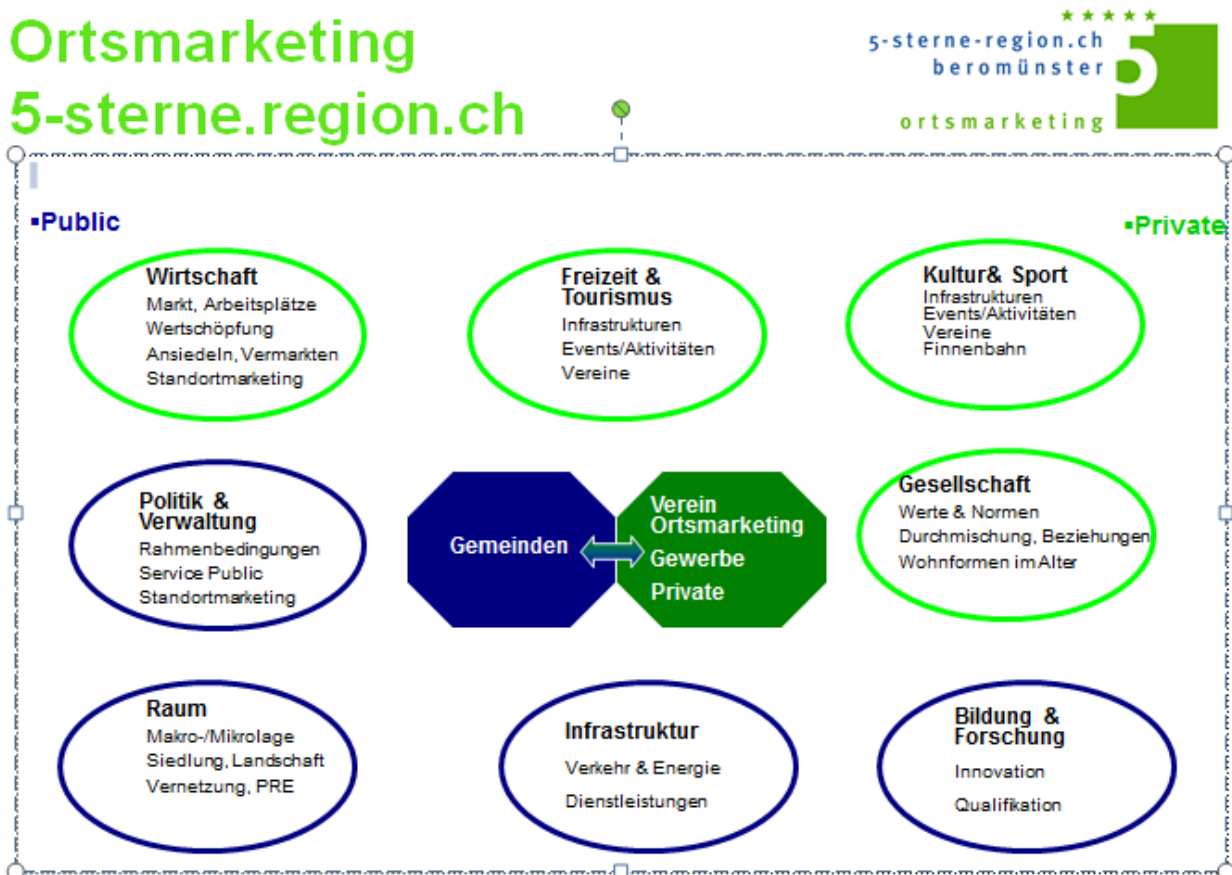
Ortsmarketing
5-sterne.region.ch

★ ★ ★ ★ ★
5-sterne-region.ch
beromünster
ortsmarketing

▪Public

▪Private

Wirtschaft
Markt, Arbeitsplätze
Wertschöpfung
Ansiedeln, Vermarkten
Standortmarketing

Freizeit & Tourismus
Infrastrukturen
Events/Aktivitäten
Vereine

Kultur& Sport
Infrastrukturen
Events/Aktivitäten
Vereine
Finnenbahn

Politik & Verwaltung
Rahmenbedingungen
Service Public
Standortmarketing

Gemeinden

Verein Ortsmarketing
Gewerbe
Private

Gesellschaft
Werte & Normen
Durchmischung, Beziehungen
Wohnformen im Alter

Raum
Makro-/Mikrolage
Siedlung, Landschaft
Vernetzung, PRE

Infrastruktur
Verkehr & Energie
Dienstleistungen

Bildung & Forschung
Innovation
Qualifikation